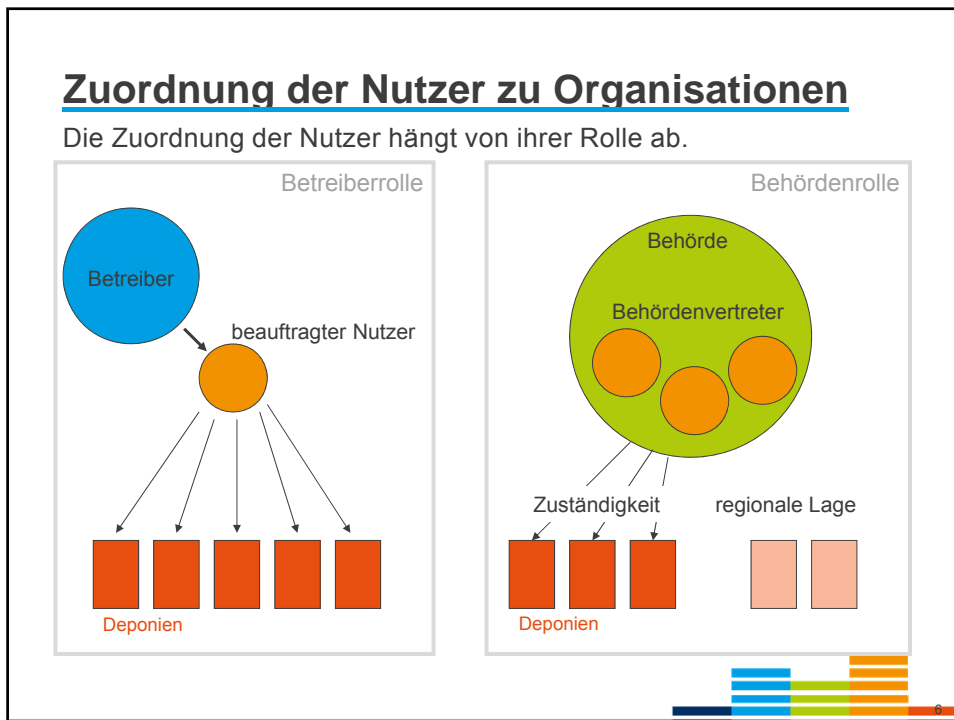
Zuordnung der Nutzer zu Organisationen

Die Zuordnung der Nutzer hängt von ihrer Rolle ab.

Betreiberrolle

Betreiber

beauftragter Nutzer

Deponien

Behördenrolle

Behörde

Behördenvertreter

Zuständigkeit

regionale Lage

Deponien

6